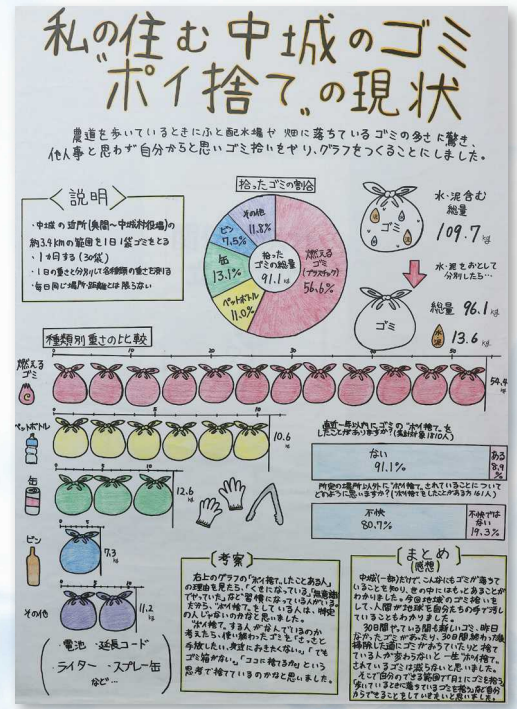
私の住む中城のゴミ "ポイ捨て"の現状

農道を歩いているときにふと配水場や畑に落ちているゴミの多さに驚き、他人事と思わず自分からと思いゴミ拾いをやり、グラフをつくることにしました。

〈説明〉
・中城の近所(奥間～中城村役場)の約3.9kmの範囲で1日1袋ゴミをとる
・1ヶ月する(30袋)
・1日の重さと分別して各種類の重さを測る
・毎日同じ場所・距離とは限らない

拾ったゴミの割合
拾ったゴミの総量 91.1kg
燃えるゴミ(プラスチック) 56.6%
ペットボトル 11.0%
缶 13.1%
ビン 7.5%
その他 11.8%

ゴミ
水・泥含む総量 109.7kg
水・泥をおとして分別したら…
ゴミ
総量 96.1kg
13.6kg

種類別重さの比較
燃えるゴミ 54.4
ペットボトル 10.6
缶 12.6
ビン 7.3
その他 11.2

(電池・延長コード・ライター・スプレー缶 など…)

直近一年以内にゴミの"ポイ捨て"をしたことがありますか?(高校生以上 110人)
ない 91.1%
ある 8.9%

歩道の道路以外でゴミの"ポイ捨て"されていることについてどのように思いますか?(ポイ捨てをしたことがある人 161人)
不快 80.7%
不快ではない 19.3%

〔考察〕
右上のグラフの"ポイ捨て"したことあるんの理由を見ると、「ゴミ箱がないから」いうことを見ると、「面倒」でやっていた」など習慣になっているが、"ポイ捨て"している人が、時間などのんびりした人が多いのかなと思いました。"ポイ捨て"する人が少ないのではないかと考えたら、使い終わったゴミをさっさと手放したい、気軽にお手ごろくない」「でも ゴミ箱がない」「ココに捨てるか」という思考で捨てているのかなと思いました。

〔まとめ〕(感想)
中城(一部)だけで、こんなにもゴミが落ちていることを知り、その中にもいろんなことがわかりました。今回は中城の一部の範囲で、人間が地球を自分たちの手で汚していることもわかりました。30日間やってみて拾い続けたことで、昨日拾ったゴミがあったのに、30日間終わった後に機会に捨てるのでいつも同じ道に落ちている人が多かったかもと思い"ポイ捨て"されているゴミは減らないと思いました。そこで自分のできる範囲で「月に1回ゴミを拾う」ことを始めたいと思い、ゴミを拾っています。自分からできることをしていきたいと思いました。